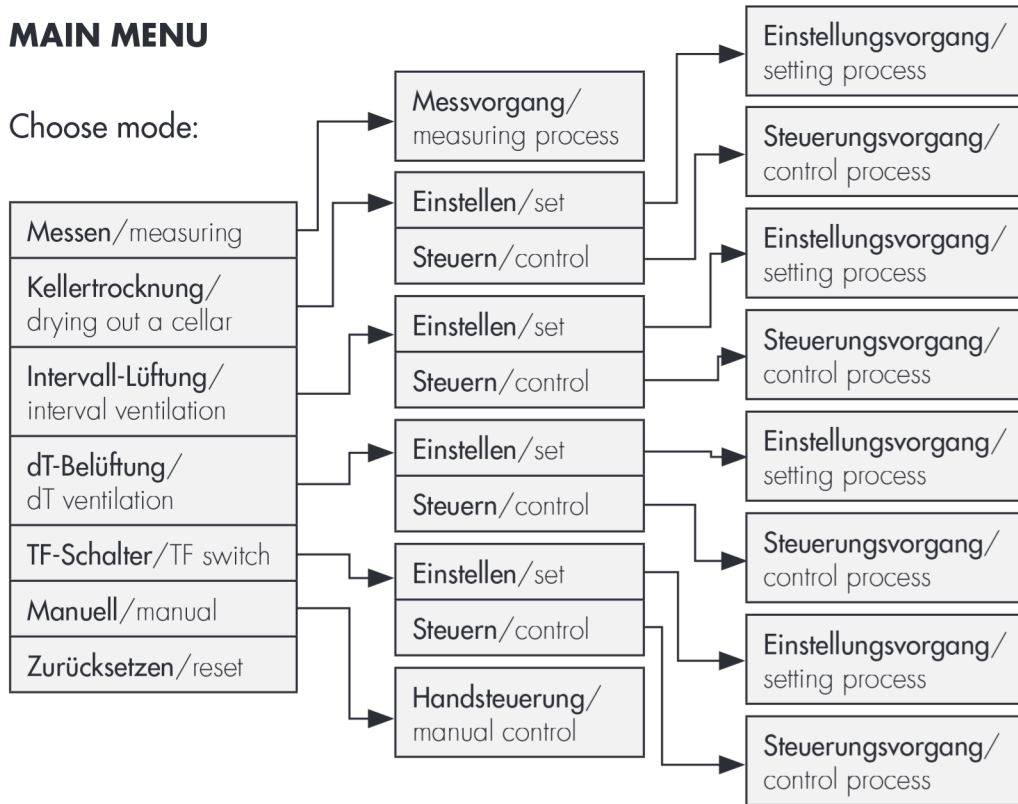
MAIN MENU

Choose mode:

Messen/measuring
Kellertrocknung/drying out a cellar
Intervall-Lüftung/interval ventilation
dT-Belüftung/dT ventilation
TF-Schalter/TF switch
Manuell/manual
Zurücksetzen/reset

Messvorgang/measuring process

Einstellen/set
Steuern/control

Einstellen/set
Steuern/control

Einstellen/set
Steuern/control

Einstellen/set
Steuern/control

Handsteuerung/manual control

Einstellungsvorgang/setting process
Steuerungsvorgang/control process
Einstellungsvorgang/setting process
Steuerungsvorgang/control process
Einstellungsvorgang/setting process
Steuerungsvorgang/control process
Einstellungsvorgang/setting process
Steuerungsvorgang/control process